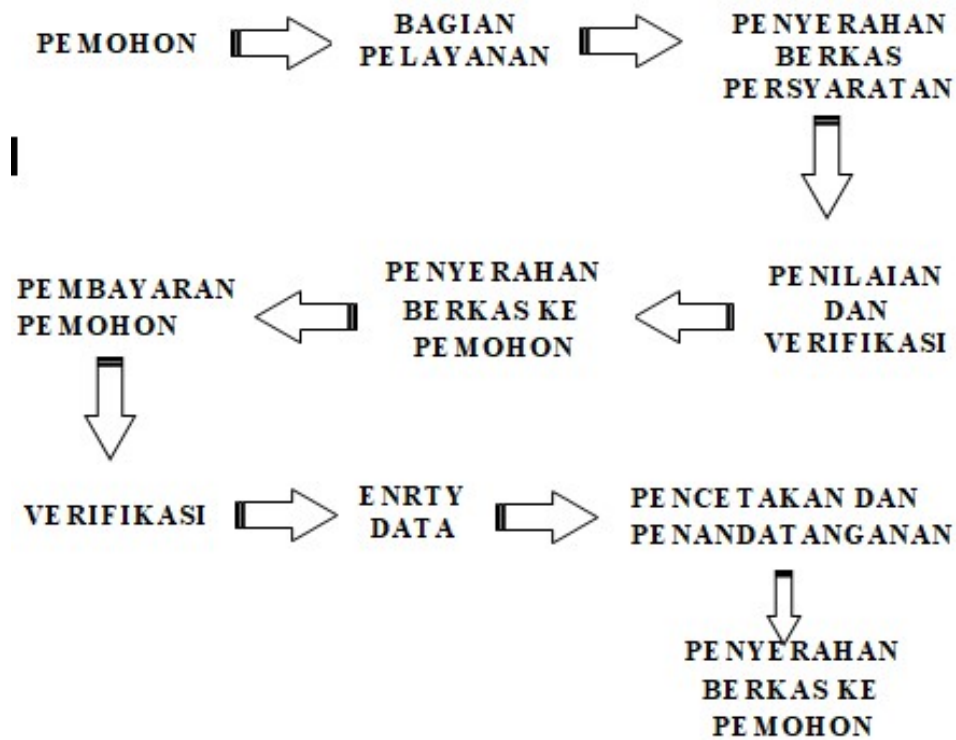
PEMOHON

BAGIAN PELAYANAN

PENYERAHAN BERKAS PERSYARATAN

PENILAIAN DAN VERIFIKASI

PENYERAHAN BERKAS KE PEMOHON

PEMBAYARAN PEMOHON

VERIFIKASI

ENRTY DATA

PENCETAKAN DAN PENANDATANGANAN

PENYERAHAN BERKAS KE PEMOHON